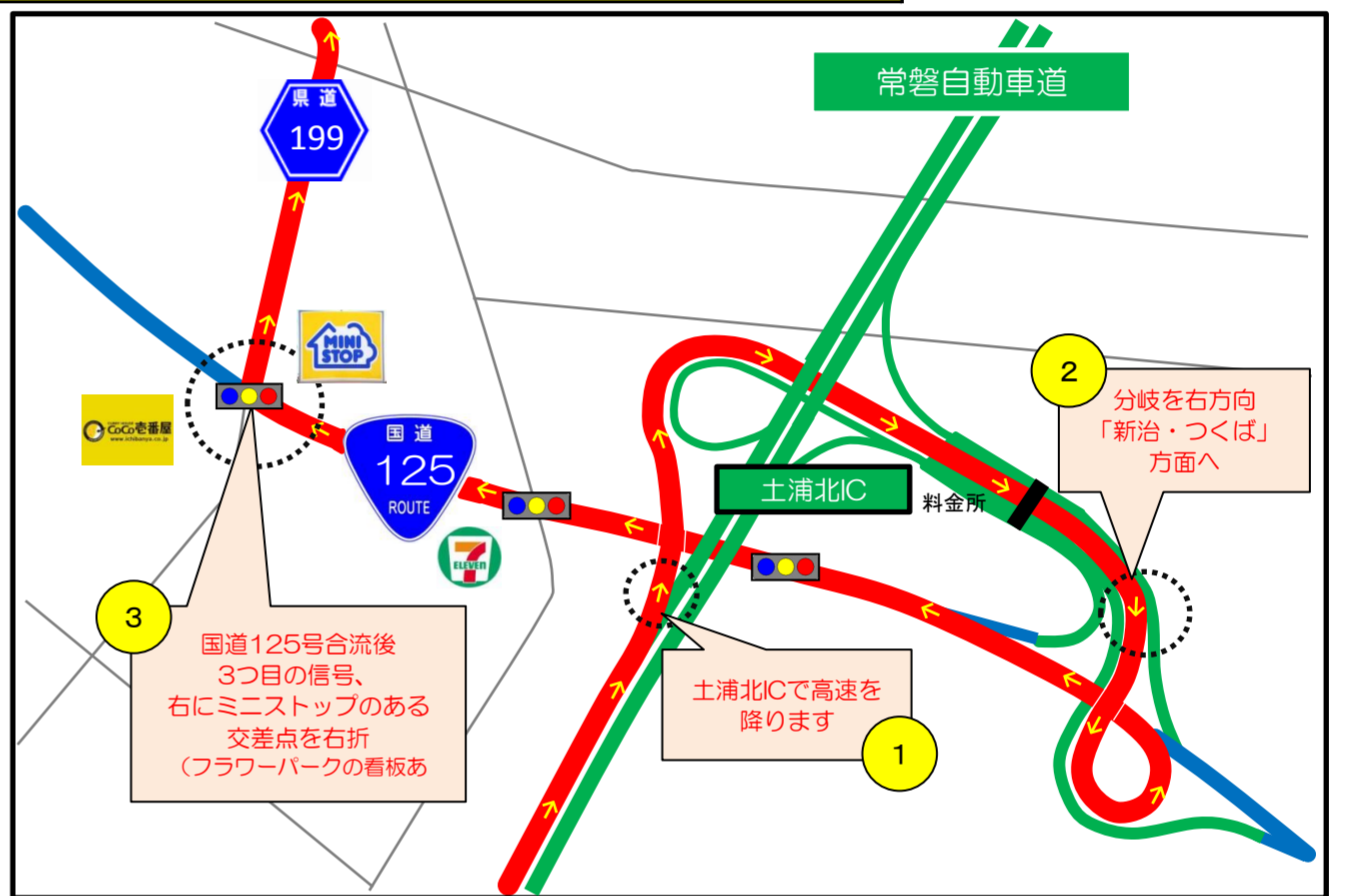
常磐自動車道

県道
199

MINI STOP

CoCo壱番屋
www.ichibanya.co.jp

国道
125
ROUTE

7 ELEVEN

土浦北IC

料金所

2
分岐を右方向
「新治・つくば」
方面へ

3
国道125号合流後
3つ目の信号、
右にミニストップのある
交差点を右折
（フラワーパークの看板あ

土浦北ICで高速を
降ります
1